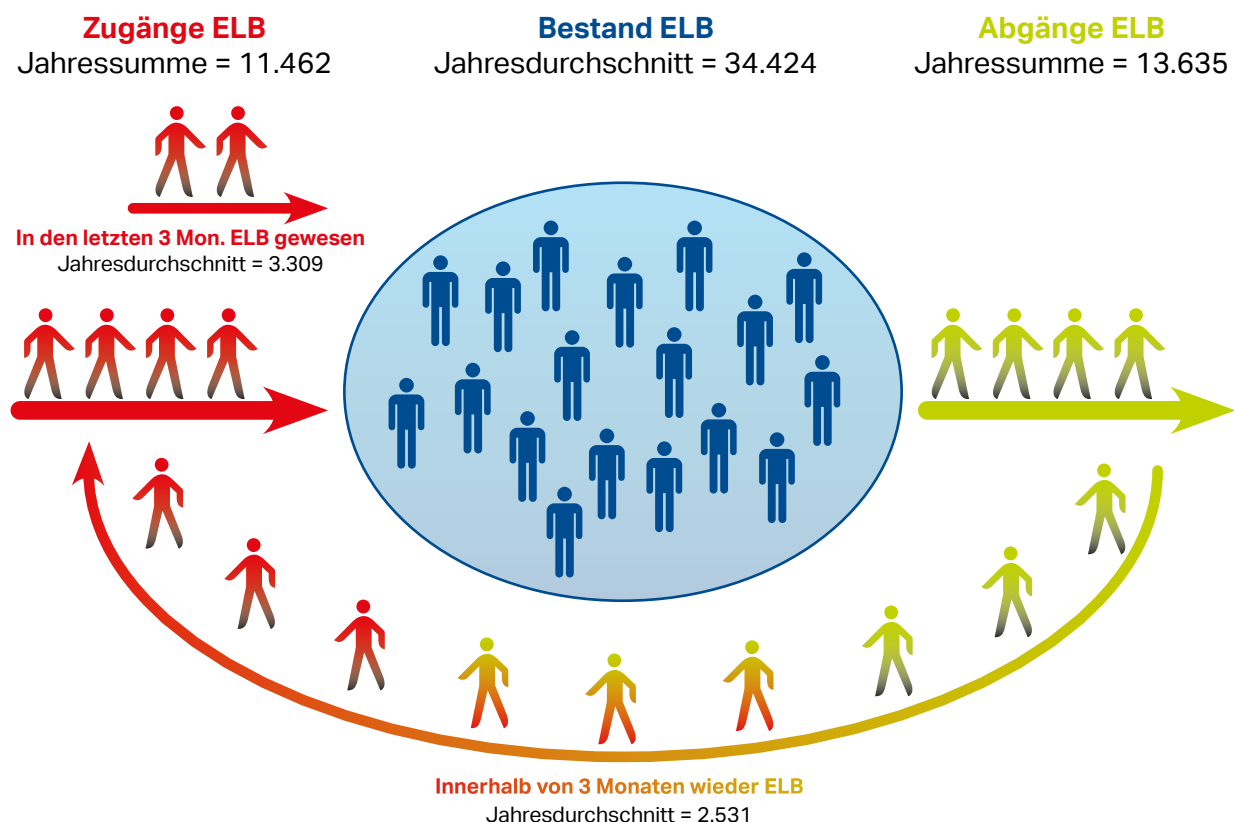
Zugänge ELB
Jahressumme = 11.462

Bestand ELB
Jahresdurchschnitt = 34.424

Abgänge ELB
Jahressumme = 13.635

In den letzten 3 Mon. ELB gewesen
Jahresdurchschnitt = 3.309

Innerhalb von 3 Monaten wieder ELB
Jahresdurchschnitt = 2.531